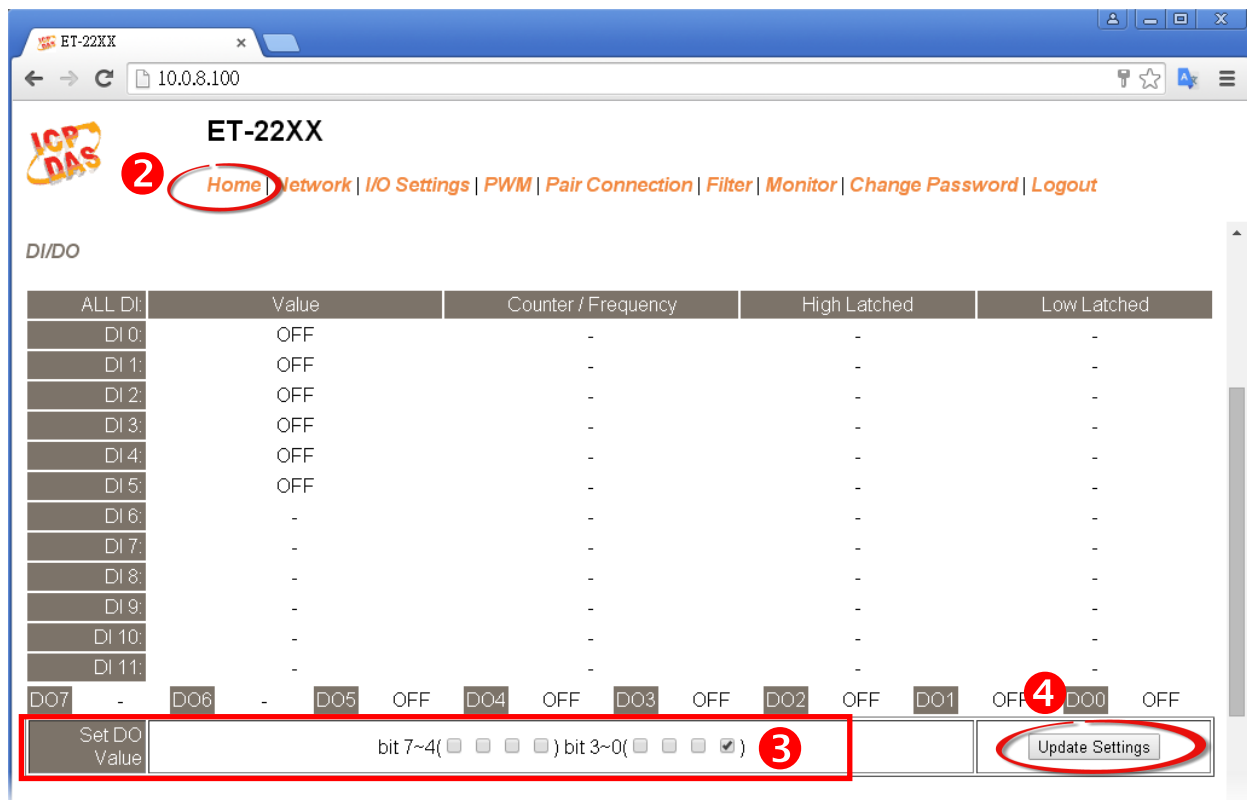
ET-22XX ×

10.0.8.100

ICP DAS

ET-22XX

2

Home | Network | I/O Settings | PWM | Pair Connection | Filter | Monitor | Change Password | Logout

DI/DO

| ALL DI: | Value | Counter / Frequency | High Latched | Low Latched |
|---|---|---|---|---|
| DI 0: | OFF | - | - | - |
| DI 1: | OFF | - | - | - |
| DI 2: | OFF | - | - | - |
| DI 3: | OFF | - | - | - |
| DI 4: | OFF | - | - | - |
| DI 5: | OFF | - | - | - |
| DI 6: | - | - | - | - |
| DI 7: | - | - | - | - |
| DI 8: | - | - | - | - |
| DI 9: | - | - | - | - |
| DI 10: | - | - | - | - |
| DI 11: | - | - | - | - |

DO7 - DO6 - DO5 OFF DO4 OFF DO3 OFF DO2 OFF DO1 OFF 4 DO0 OFF

Set DO Value bit 7~4( ) bit 3~0( ) 3 Update Settings